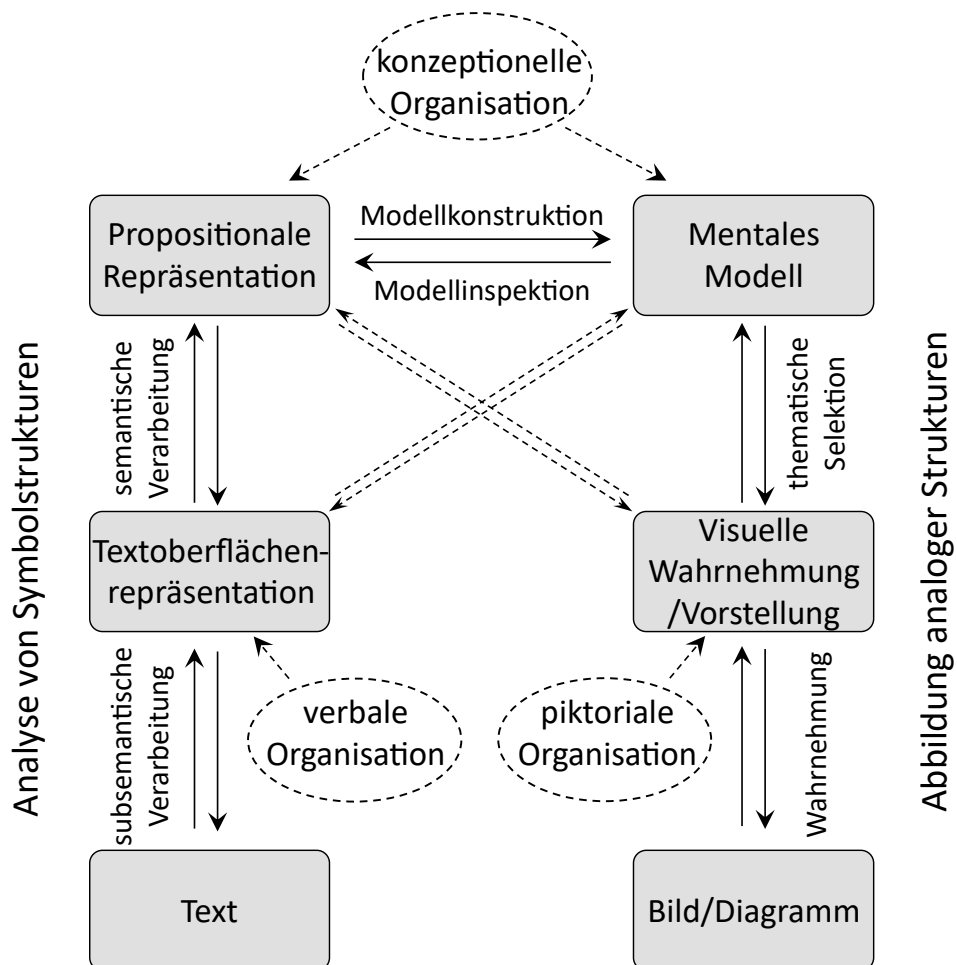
konzeptionelle Organisation

Propositionale Repräsentation

Modellkonstruktion

Modellinspektion

Mentales Modell

Analyse von Symbolstrukturen

semantische Verarbeitung

thematische Selektion

Abbildung analoger Strukturen

Textoberflächenrepräsentation

Visuelle Wahrnehmung /Vorstellung

subsemantische Verarbeitung

verbale Organisation

piktoriale Organisation

Wahrnehmung

Text

Bild/Diagramm